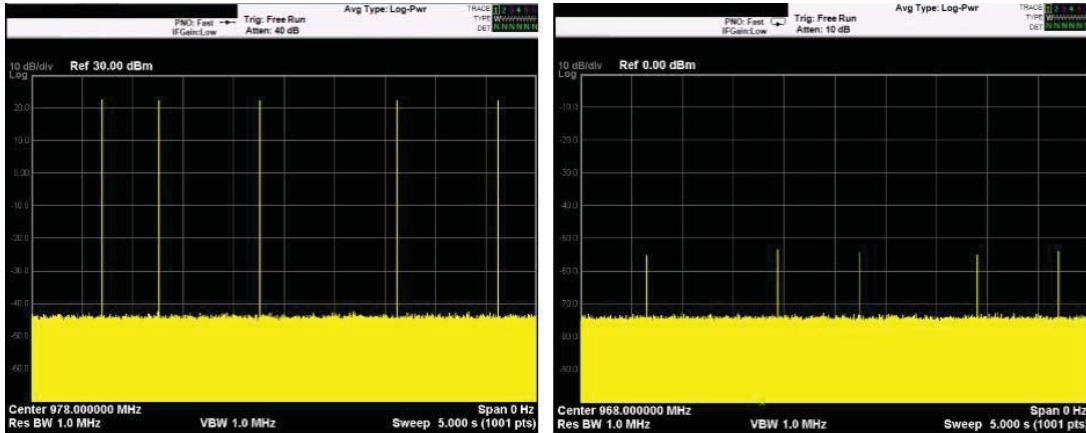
PNO: Fast
IFGain:Low
Trig: Free Run
Atten: 40 dB
Avg Type: Log-Pwr
TRACE 1 2 3 4 5
TYPE W
DET N N N N N

10 dB/div Ref 30.00 dBm
Log
20.0
10.0
0.00
-10.0
-20.0
-30.0
-40.0
-50.0
-60.0

Center 978.000000 MHz
Res BW 1.0 MHz
VBW 1.0 MHz
Span 0 Hz
Sweep 5.000 s (1001 pts)

PNO: Fast
IFGain:Low
Trig: Free Run
Atten: 10 dB
Avg Type: Log-Pwr
TRACE 1 2 3 4 5
TYPE W
DET N N N N N

10 dB/div Ref 0.00 dBm
Log
-10.0
-20.0
-30.0
-40.0
-50.0
-60.0
-70.0
-80.0
-90.0

Center 968.000000 MHz
Res BW 1.0 MHz
VBW 1.0 MHz
Span 0 Hz
Sweep 5.000 s (1001 pts